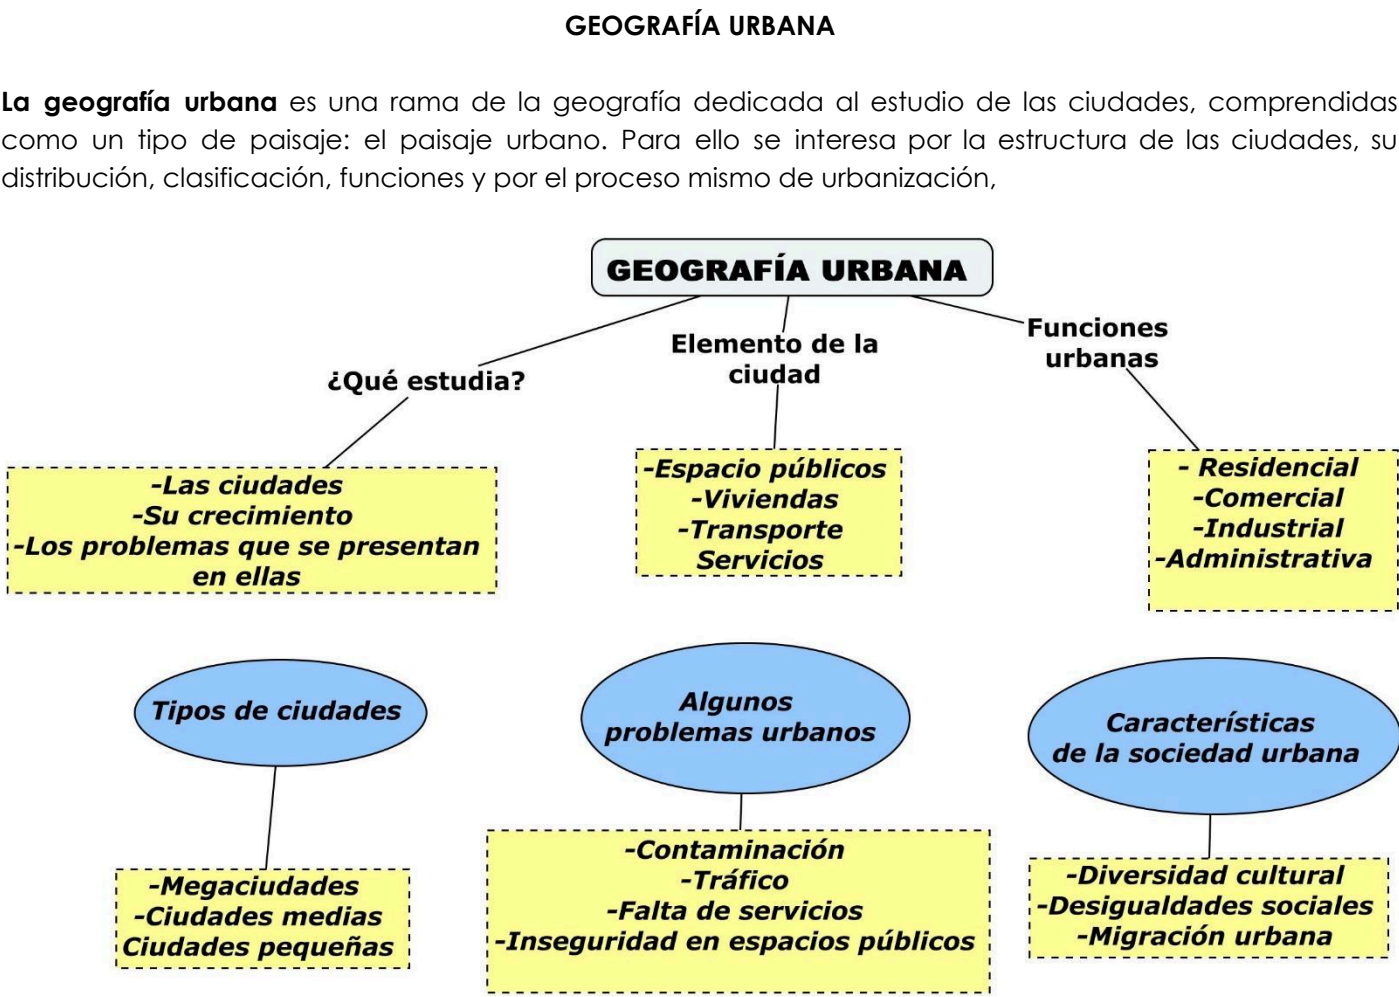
GEOGRAFÍA URBANA

**La geografía urbana** es una rama de la geografía dedicada al estudio de las ciudades, comprendidas como un tipo de paisaje: el paisaje urbano. Para ello se interesa por la estructura de las ciudades, su distribución, clasificación, funciones y por el proceso mismo de urbanización,

GEOGRAFÍA URBANA

¿Qué estudia?

-Las ciudades
-Su crecimiento
-Los problemas que se presentan en ellas

Elemento de la ciudad

-Espacio públicos
-Viviendas
-Transporte
Servicios

Funciones urbanas

- Residencial
-Comercial
-Industrial
-Administrativa

Tipos de ciudades

-Megaciudades
-Ciudades medias
Ciudades pequeñas

Algunos problemas urbanos

-Contaminación
-Tráfico
-Falta de servicios
-Inseguridad en espacios públicos

Características de la sociedad urbana

-Diversidad cultural
-Desigualdades sociales
-Migración urbana